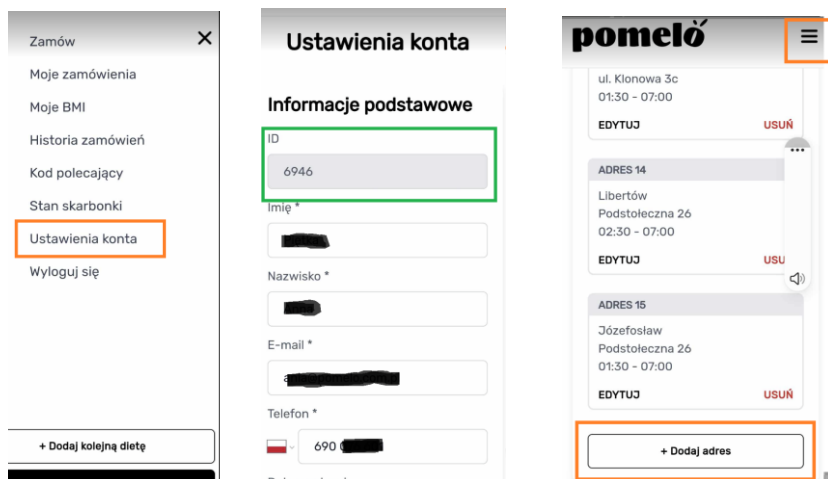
Zamów
Moje zamówienia
Moje BMI
Historia zamówień
Kod polecający
Stan skarbonki
Ustawienia konta
Wyloguj się

+ Dodaj kolejną dietę

Ustawienia konta

Informacje podstawowe

ID
6946

Imię *
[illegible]

Nazwisko *
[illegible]

E-mail *
a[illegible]

Telefon *
690 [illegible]

pomeló

ul. Klonowa 3c
01:30 - 07:00
EDYTUJ USUŃ

ADRES 14
Libertów
Podstołeczna 26
02:30 - 07:00
EDYTUJ USU

ADRES 15
Józefosław
Podstołeczna 26
01:30 - 07:00
EDYTUJ USUŃ

+ Dodaj adres